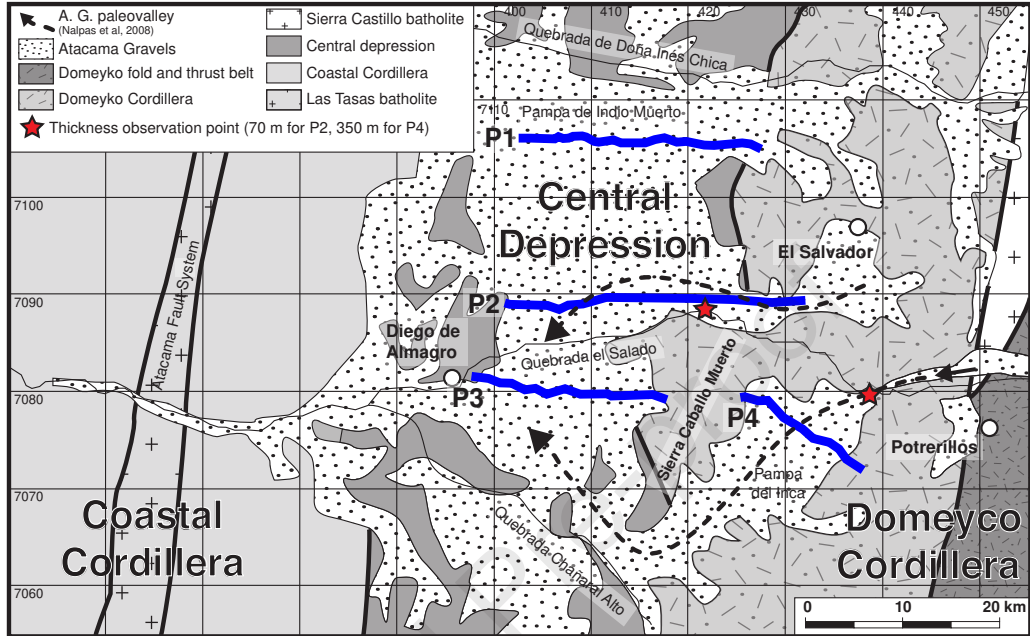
A. G. paleovalley (Nalpas et al, 2008)
Atacama Gravels
Domeyko fold and thrust belt
Domeyko Cordillera
Sierra Castillo batholite
Central depression
Coastal Cordillera
Las Tasas batholite
Thickness observation point (70 m for P2, 350 m for P4)

400 410 420 430 440 450
Quebrada de Doña Ines Chica
7110 Pampa de Indio Muerto
P1
7100
Central Depression
El Salvador
Atacama Fault System
7090
P2
Diego de Almagro
Quebrada el Salado
Sierra Caballo Muerto
7080
P3
P4
Potrerillos
Pampa del Inca
7070
Coastal Cordillera
Quebrada Chañaral Alto
Domeyco Cordillera
7060
0 10 20 km